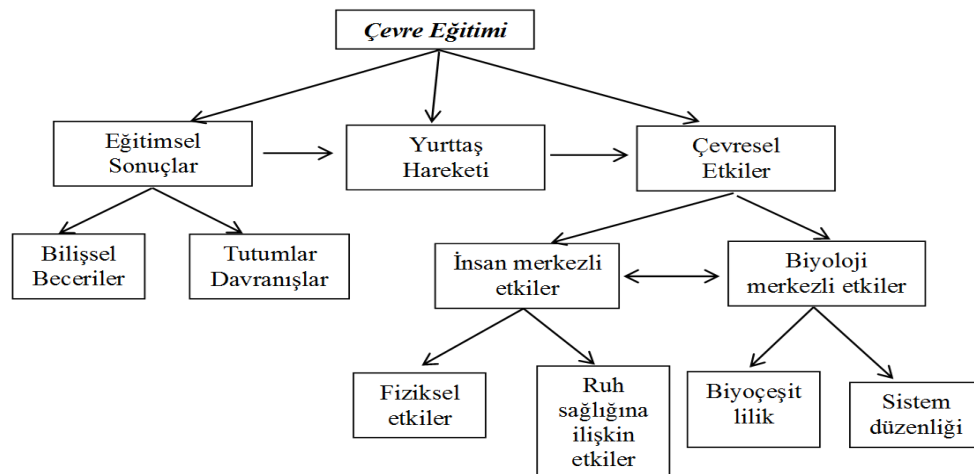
Çevre Eğitimi

Eğitimsel Sonuçlar

Yurttaş Hareketi

Çevresel Etkiler

Bilişsel Beceriler

Tutumlar Davranışlar

İnsan merkezli etkiler

Biyoloji merkezli etkiler

Fiziksel etkiler

Ruh sağlığına ilişkin etkiler

Biyoçeşit lilik

Sistem düzenliği